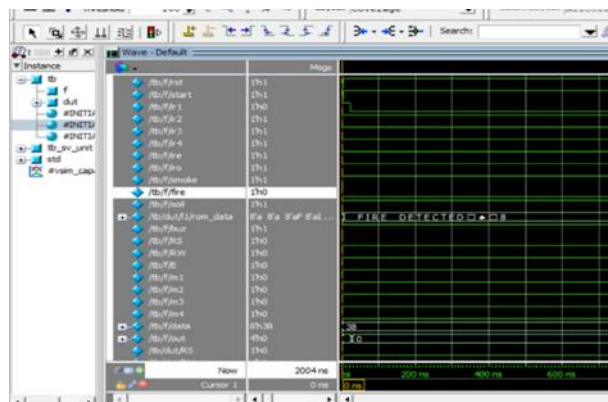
Search:

Instance
tb
f
dut
#INITI/
#INITI/
#INITI/
tb_sv_unit
std
#vsim_capa

Wave - Default

Msgs
/tb/f/rst 1'h1
/tb/f/start 1'h1
/tb/f/ir1 1'h0
/tb/f/ir2 1'h1
/tb/f/ir3 1'h1
/tb/f/ir4 1'h1
/tb/f/ire 1'h1
/tb/f/iro 1'h1
/tb/f/smoke 1'h1
/tb/f/fire 1'h0
/tb/f/soil 1'h1
/tb/dut/f1/rom_data 8'a 8'a 8'aF 8'a8 ...
/tb/f/buz 1'h1
/tb/f/RS 1'h0
/tb/f/RW 1'h0
/tb/f/E 1'h0
/tb/f/m1 1'h0
/tb/f/m2 1'h0
/tb/f/m3 1'h0
/tb/f/m4 1'h0
/tb/f/data 8'h38
/tb/f/out 4'h0
/tb/dut/RS 1'h0

FIRE DETECTED
38
0

Now 2004 ns
Cursor 1 0 ns
ns 200 ns 400 ns 600 ns
0 ns